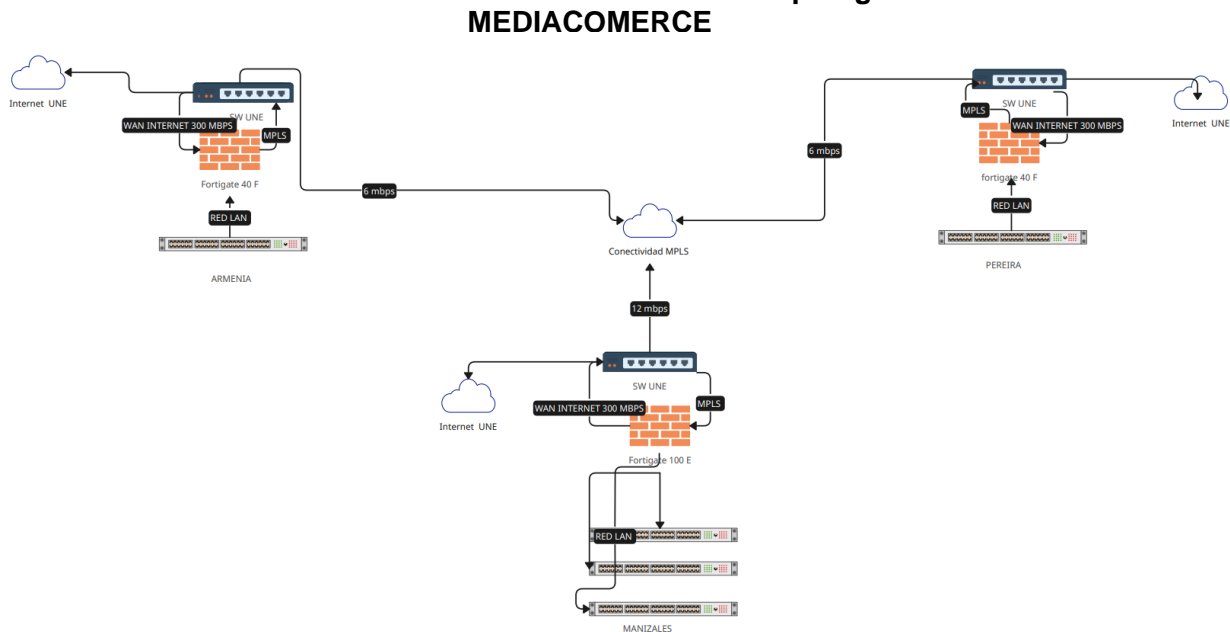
MEDIACOMERCE

Internet UNE

SW UNE

WAN INTERNET 300 MBPS

MPLS

Fortigate 40 F

RED LAN

ARMENIA

6 mbps

Conectividad MPLS

SW UNE

MPLS

WAN INTERNET 300 MBPS

Internet UNE

6 mbps

fortigate 40 F

RED LAN

PEREIRA

12 mbps

SW UNE

Internet UNE

WAN INTERNET 300 MBPS

MPLS

Fortigate 100 E

RED LAN

MANIZALES